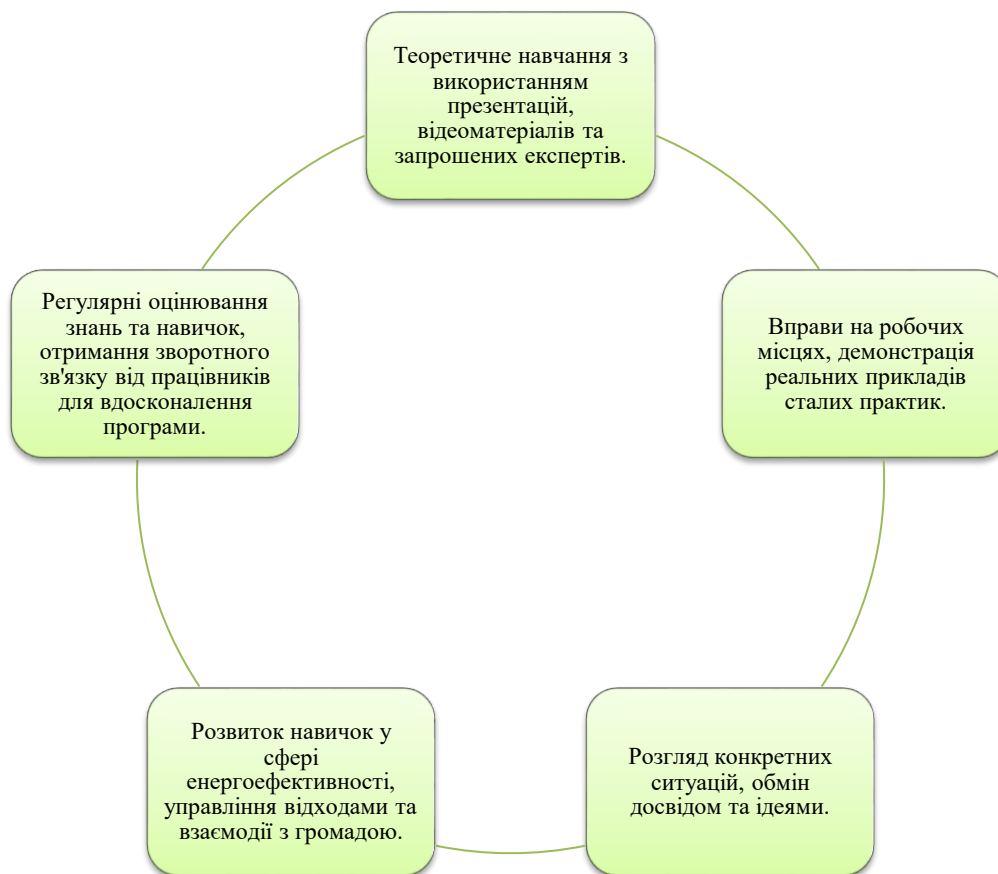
Теоретичне навчання з використанням презентацій, відеоматеріалів та запрошених експертів.

Вправи на робочих місцях, демонстрація реальних прикладів сталих практик.

Розгляд конкретних ситуацій, обмін досвідом та ідеями.

Розвиток навичок у сфері енергоефективності, управління відходами та взаємодії з громадою.

Регулярні оцінювання знань та навичок, отримання зворотного зв'язку від працівників для вдосконалення програми.